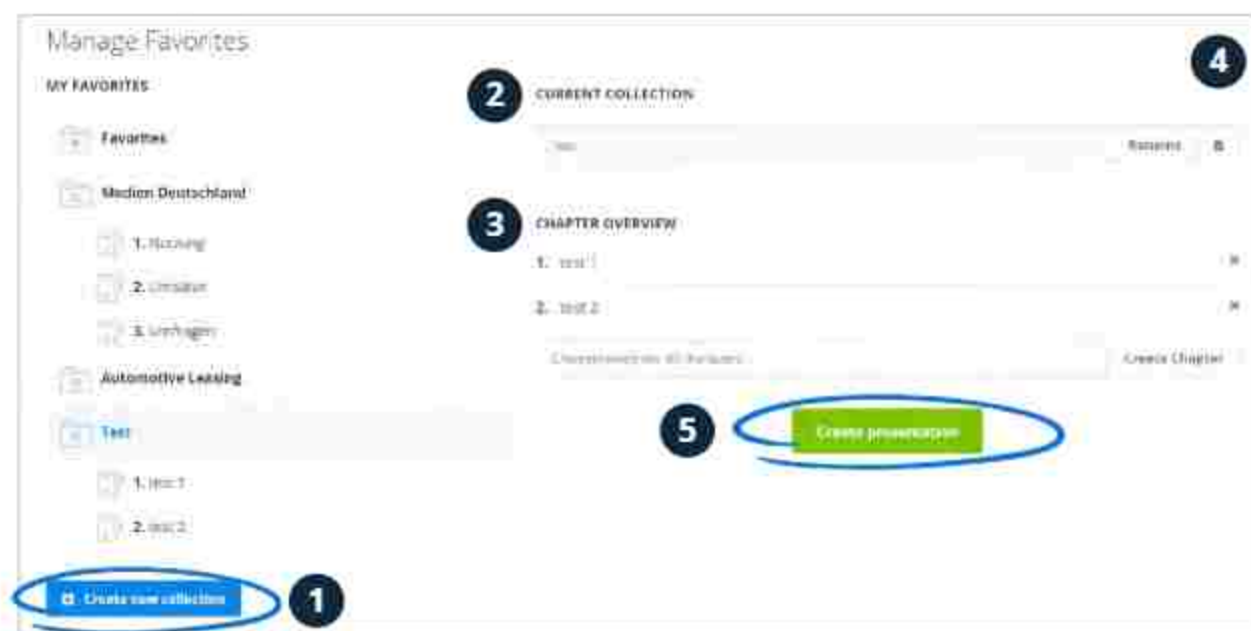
Manage Favorites

MY FAVORITES

Favorites

Medien Deutschland

1. Nutzung

2. Umsätze

3. Umfragen

Automotive Leasing

Test

1. test 1

2. test 2

Create new collection

1

2 CURRENT COLLECTION

Test

Rename

3 CHAPTER OVERVIEW

1. test 1

2. test 2

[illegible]

Create Chapter

4

5

Create presentation